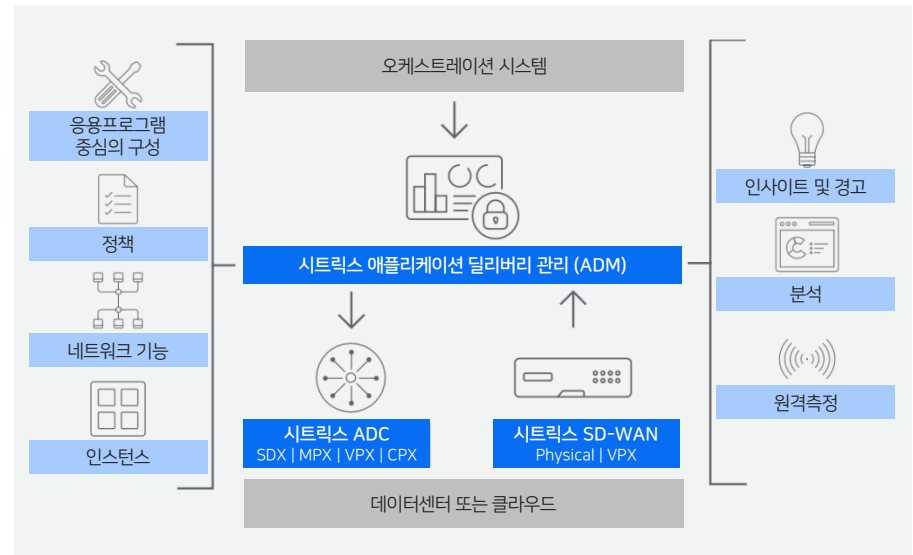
오케스트레이션 시스템

응용프로그램 중심의 구성

정책

네트워크 기능

인스턴스

시트릭스 애플리케이션 딜리버리 관리 (ADM)

시트릭스 ADC
SDX | MPX | VPX | CPX

시트릭스 SD-WAN
Physical | VPX

인사이트 및 경고

분석

원격측정

데이터센터 또는 클라우드